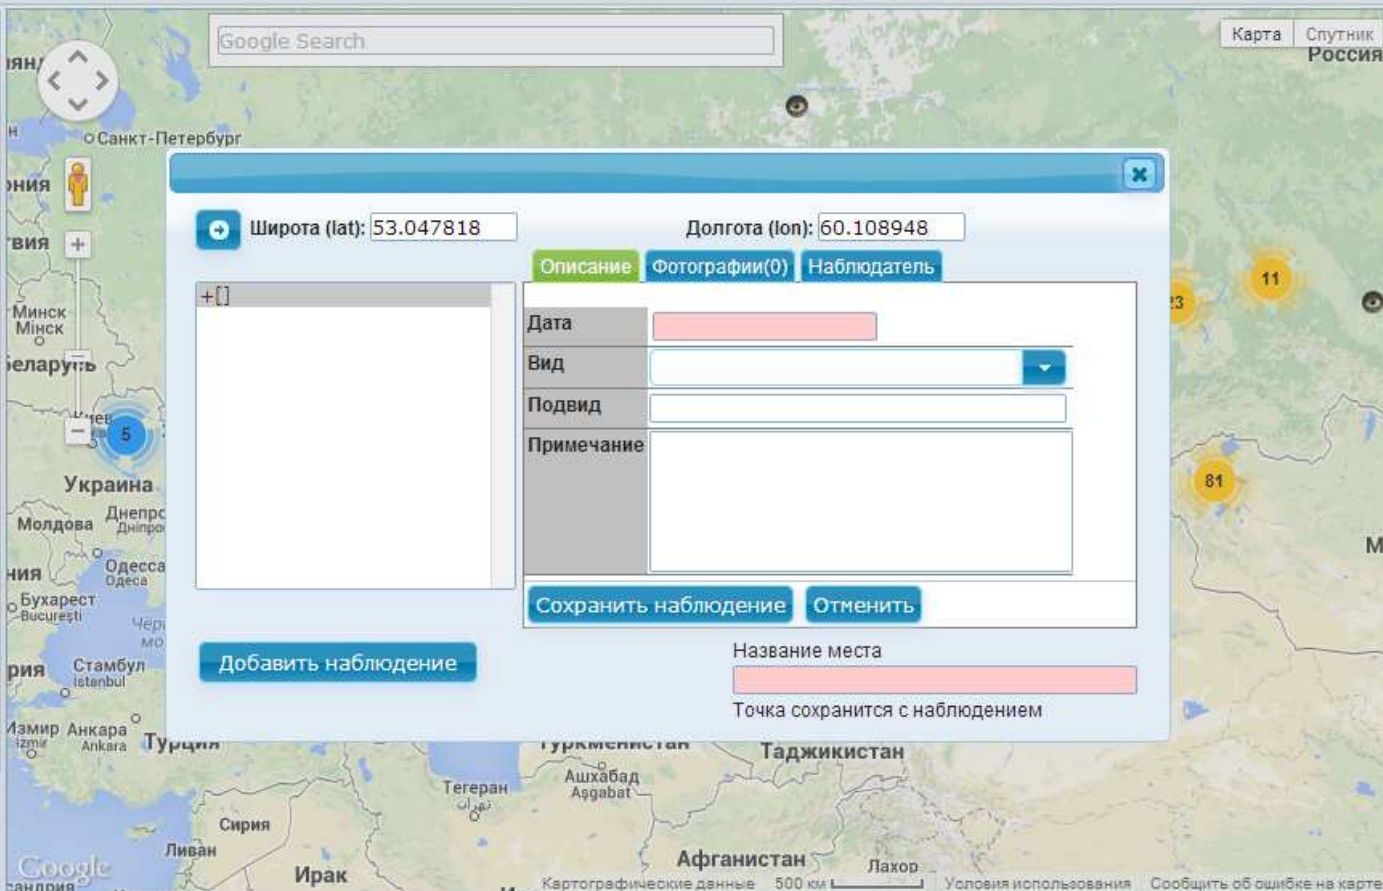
Google Search

Карта | Спутник

Россия

Санкт-Петербург

Широта (lat): 53.047818

Долгота (lon): 60.108948

Описание | Фотографии(0) | Наблюдатель

+[]

Дата

Вид

Подвид

Примечание

Сохранить наблюдение | Отменить

Добавить наблюдение

Название места

Точка сохранится с наблюдением

Минск
Мінск

Беларусь

5

Украина

Молдова

Днепр
Дніпро

Одесса
Одеса

Бухарест
București

Стамбул
İstanbul

Измир
İzmir

Анкара
Ankara

Турция

23

11

81

Туркменистан

Таджикистан

Ашхабад
Aşgabat

Тегеран

Сирия

Ливан

Ирак

Афганистан

Лахор

Google

Картографические данные 500 км

Условия использования

Сообщить об ошибке на карте